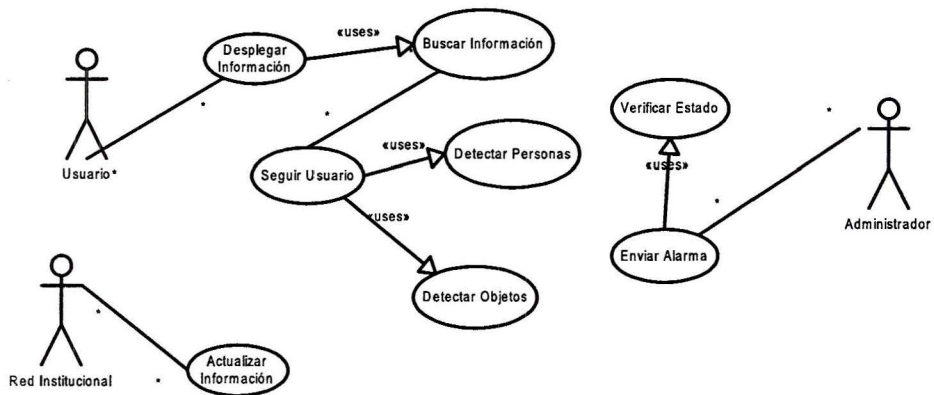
Desplegar Información

«uses»

Buscar Información

Usuario

Seguir Usuario

«uses»

Detectar Personas

«uses»

Detectar Objetos

Verificar Estado

«uses»

Enviar Alarma

Administrador

Red Institucional

Actualizar Información